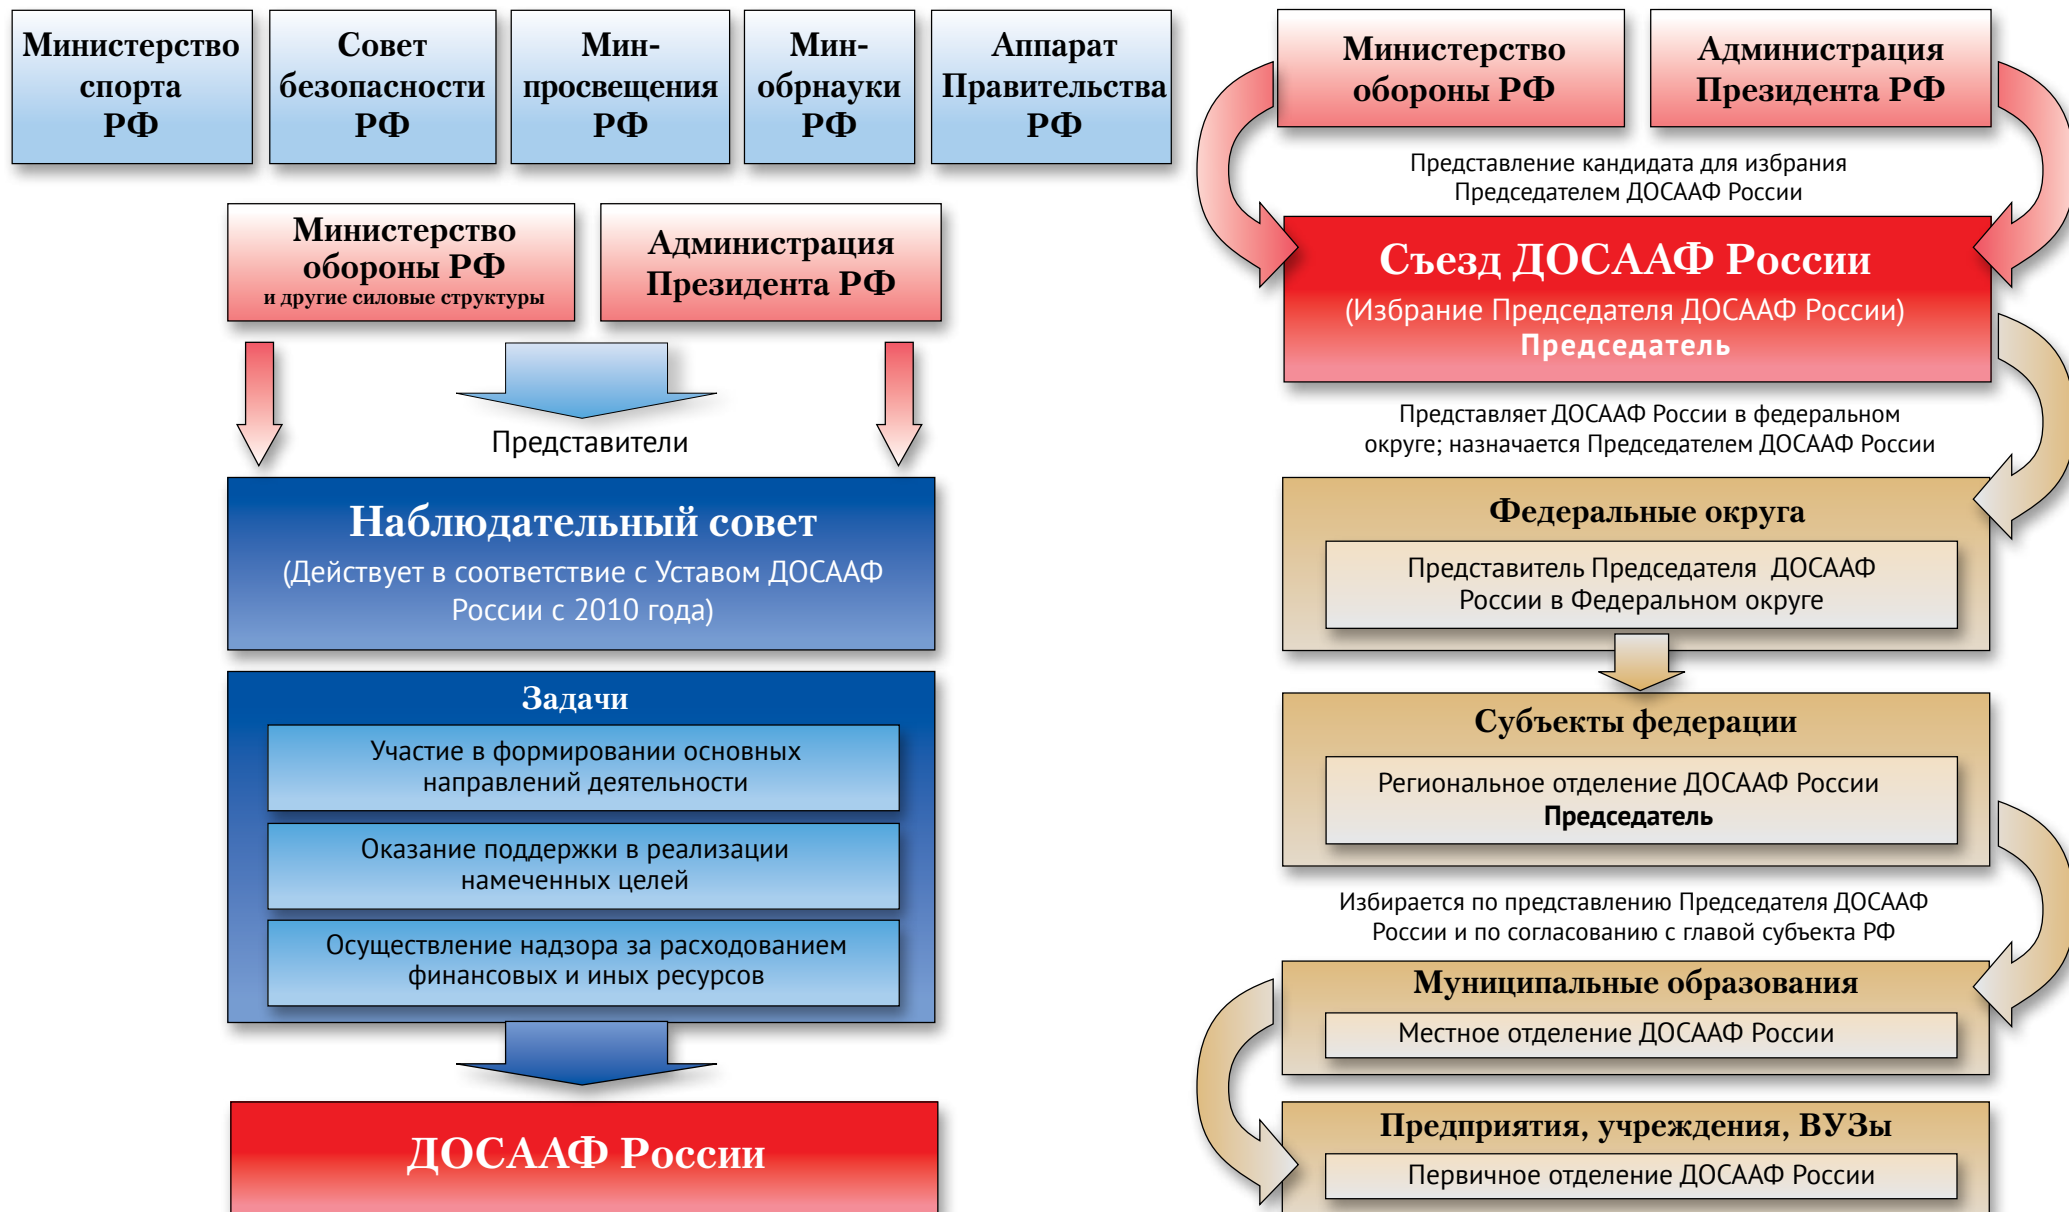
Министерство спорта РФ

Совет безопасности РФ

Мин-просвещения РФ

Мин-обрнауки РФ

Аппарат Правительства РФ

Министерство обороны РФ
и другие силовые структуры

Администрация Президента РФ

Представители

Наблюдательный совет
(Действует в соответствие с Уставом ДОСААФ России с 2010 года)

Задачи

Участие в формировании основных направлений деятельности

Оказание поддержки в реализации намеченных целей

Осуществление надзора за расходованием финансовых и иных ресурсов

ДОСААФ России

Министерство обороны РФ

Администрация Президента РФ

Представление кандидата для избрания Председателем ДОСААФ России

Съезд ДОСААФ России
(Избрание Председателя ДОСААФ России)
Председатель

Представляет ДОСААФ России в федеральном округе; назначается Председателем ДОСААФ России

Федеральные округа

Представитель Председателя ДОСААФ России в Федеральном округе

Субъекты федерации

Региональное отделение ДОСААФ России
Председатель

Избирается по представлению Председателя ДОСААФ России и по согласованию с главой субъекта РФ

Муниципальные образования

Местное отделение ДОСААФ России

Предприятия, учреждения, ВУЗы

Первичное отделение ДОСААФ России